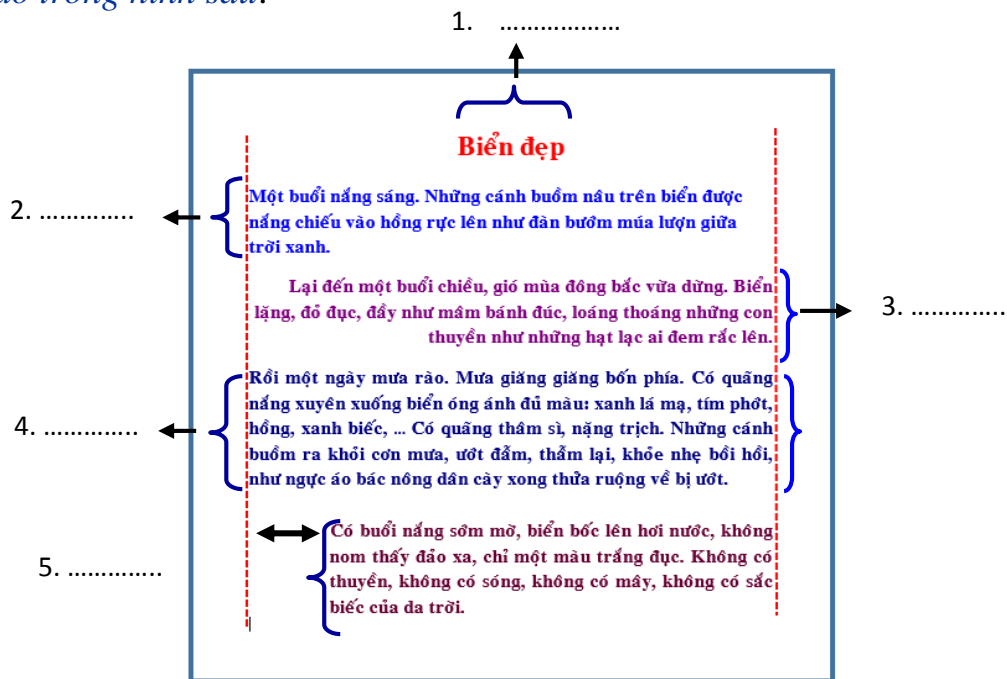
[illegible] trong hình sau:

1. ………………

Biển đẹp

2. …………..

Một buổi nắng sáng. Những cánh buồm nâu trên biển được nắng chiếu vào hồng rực lên như đàn bướm múa lượn giữa trời xanh.

Lại đến một buổi chiều, gió mùa đông bắc vừa dừng. Biển lặng, đỏ đục, đầy như mâm bánh đúc, loáng thoáng những con thuyền như những hạt lạc ai đem rắc lên.

3. …………..

4. …………..

Rồi một ngày mưa rào. Mưa giăng giăng bốn phía. Có quãng nắng xuyên xuống biển óng ánh đủ màu: xanh lá mạ, tím phớt, hồng, xanh biếc, ... Có quãng thâm sì, nặng trịch. Những cánh buồm ra khỏi cơn mưa, ướt đẫm, thẫm lại, khỏe nhẹ bối hối, như ngực áo bác nông dân cày xong thửa ruộng về bị ướt.

5. …………..

Có buổi nắng sớm mờ, biển bốc lên hơi nước, không nom thấy đảo xa, chỉ một màu trắng đục. Không có thuyền, không có sóng, không có mây, không có sắc biếc của da trời.